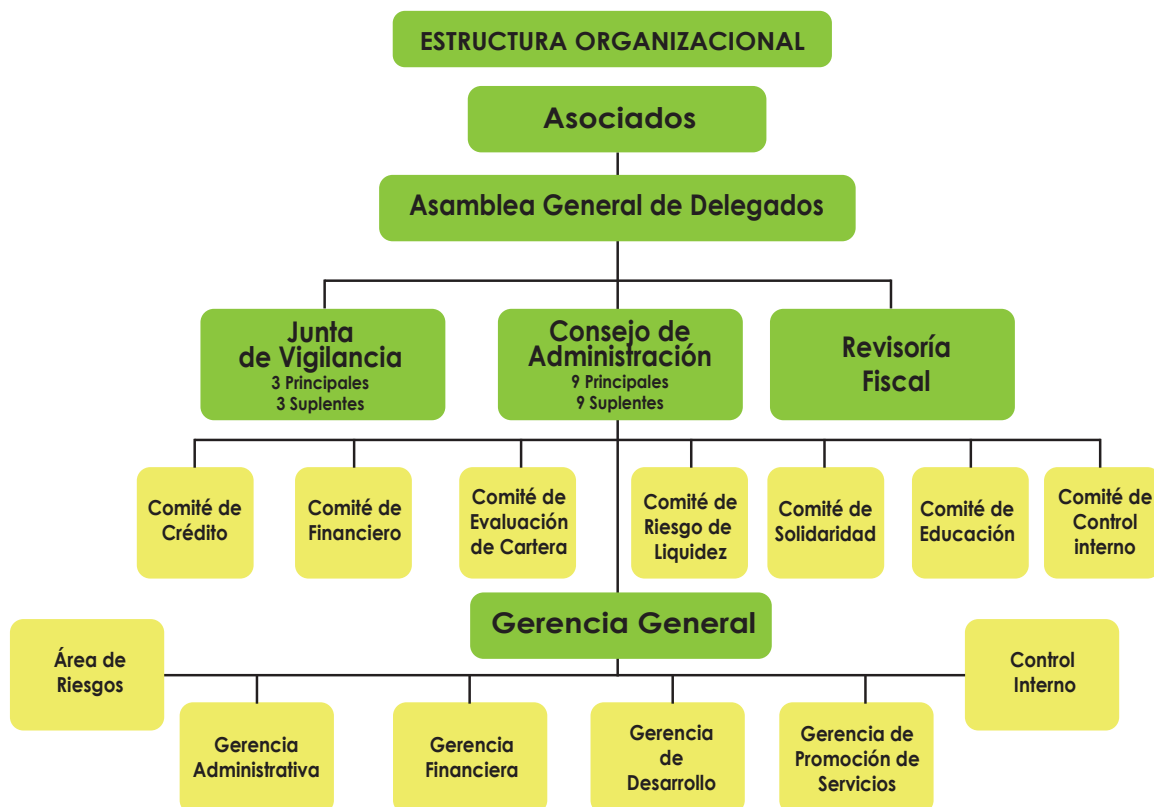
ESTRUCTURA ORGANIZACIONAL

Asociados

Asamblea General de Delegados

Junta de Vigilancia
3 Principales
3 Suplentes

Consejo de Administración
9 Principales
9 Suplentes

Revisoría Fiscal

Comité de Crédito

Comité de Financiero

Comité de Evaluación de Cartera

Comité de Riesgo de Liquidez

Comité de Solidaridad

Comité de Educación

Comité de Control interno

Gerencia General

Área de Riesgos

Control Interno

Gerencia Administrativa

Gerencia Financiera

Gerencia de Desarrollo

Gerencia de Promoción de Servicios